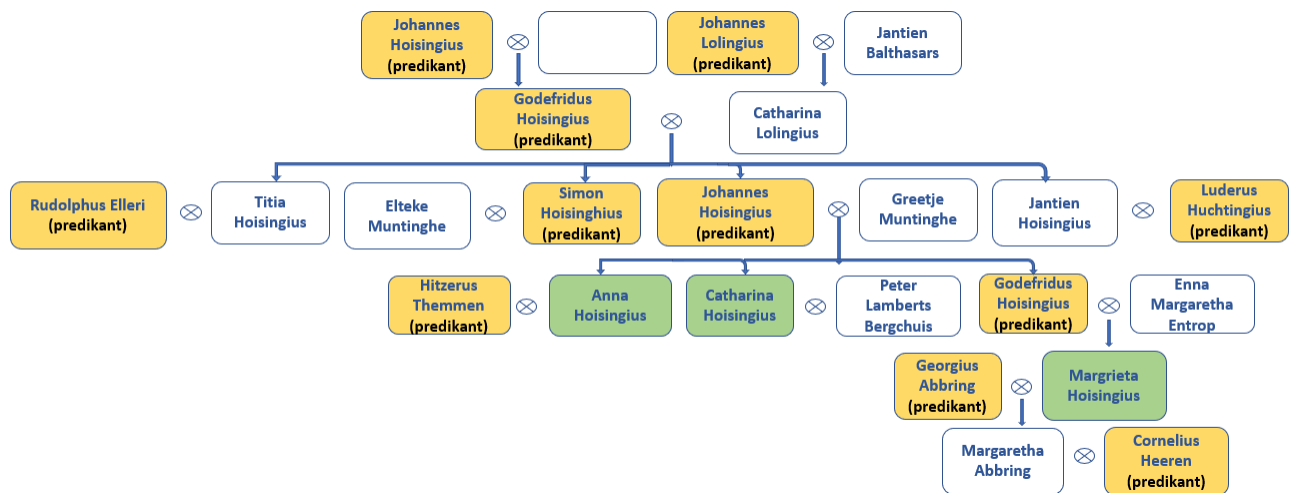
Johannes Hoisingius (predikant) ⊗

Johannes Lolingius (predikant) ⊗ Jantien Balthasars

Godefridus Hoisingius (predikant) ⊗ Catharina Lolingius

Rudolphus Elleri (predikant) ⊗ Titia Hoisingius

Elteke Muntinghe ⊗ Simon Hoisinghius (predikant)

Johannes Hoisingius (predikant) ⊗ Greetje Muntinghe

Jantien Hoisingius ⊗ Luderus Huchtingius (predikant)

Hitzerus Themmen (predikant) ⊗ Anna Hoisingius

Catharina Hoisingius ⊗ Peter Lamberts Bergchuis

Godefridus Hoisingius (predikant) ⊗ Enna Margaretha Entrop

Georgius Abbring (predikant) ⊗ Margrieta Hoisingius

Margaretha Abbring ⊗ Cornelius Heeren (predikant)